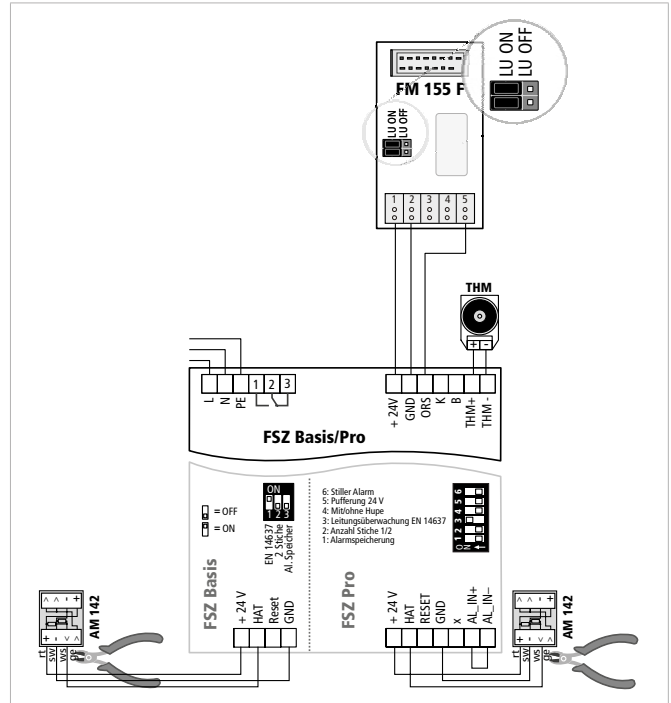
LU ON
LU OFF

FM 155 F

LU ON
LU OFF

1 2 3 4 5

THM

+ -

L N PE 1 2 3

+ 24V GND ORS K B THM+ THM -

FSZ Basis/Pro

= OFF
= ON

ON
1 2 3

EN 14637
2 Stiche
Al. Speicher

6: Stiller Alarm
5: Pufferung 24 V
4: Mit/ohne Hupe
3: Leitungsüberwachung EN 14637
2: Anzahl Stiche 1/2
1: Alarmspeicherung

ON
1 2 3 4 5 6

FSZ Basis

+ 24 V HAT Reset GND

FSZ Pro

+ 24 V HAT RESET GND x AL_IN+ AL_IN–

AM 142

rt sw ws ge

AM 142

rt sw ws ge